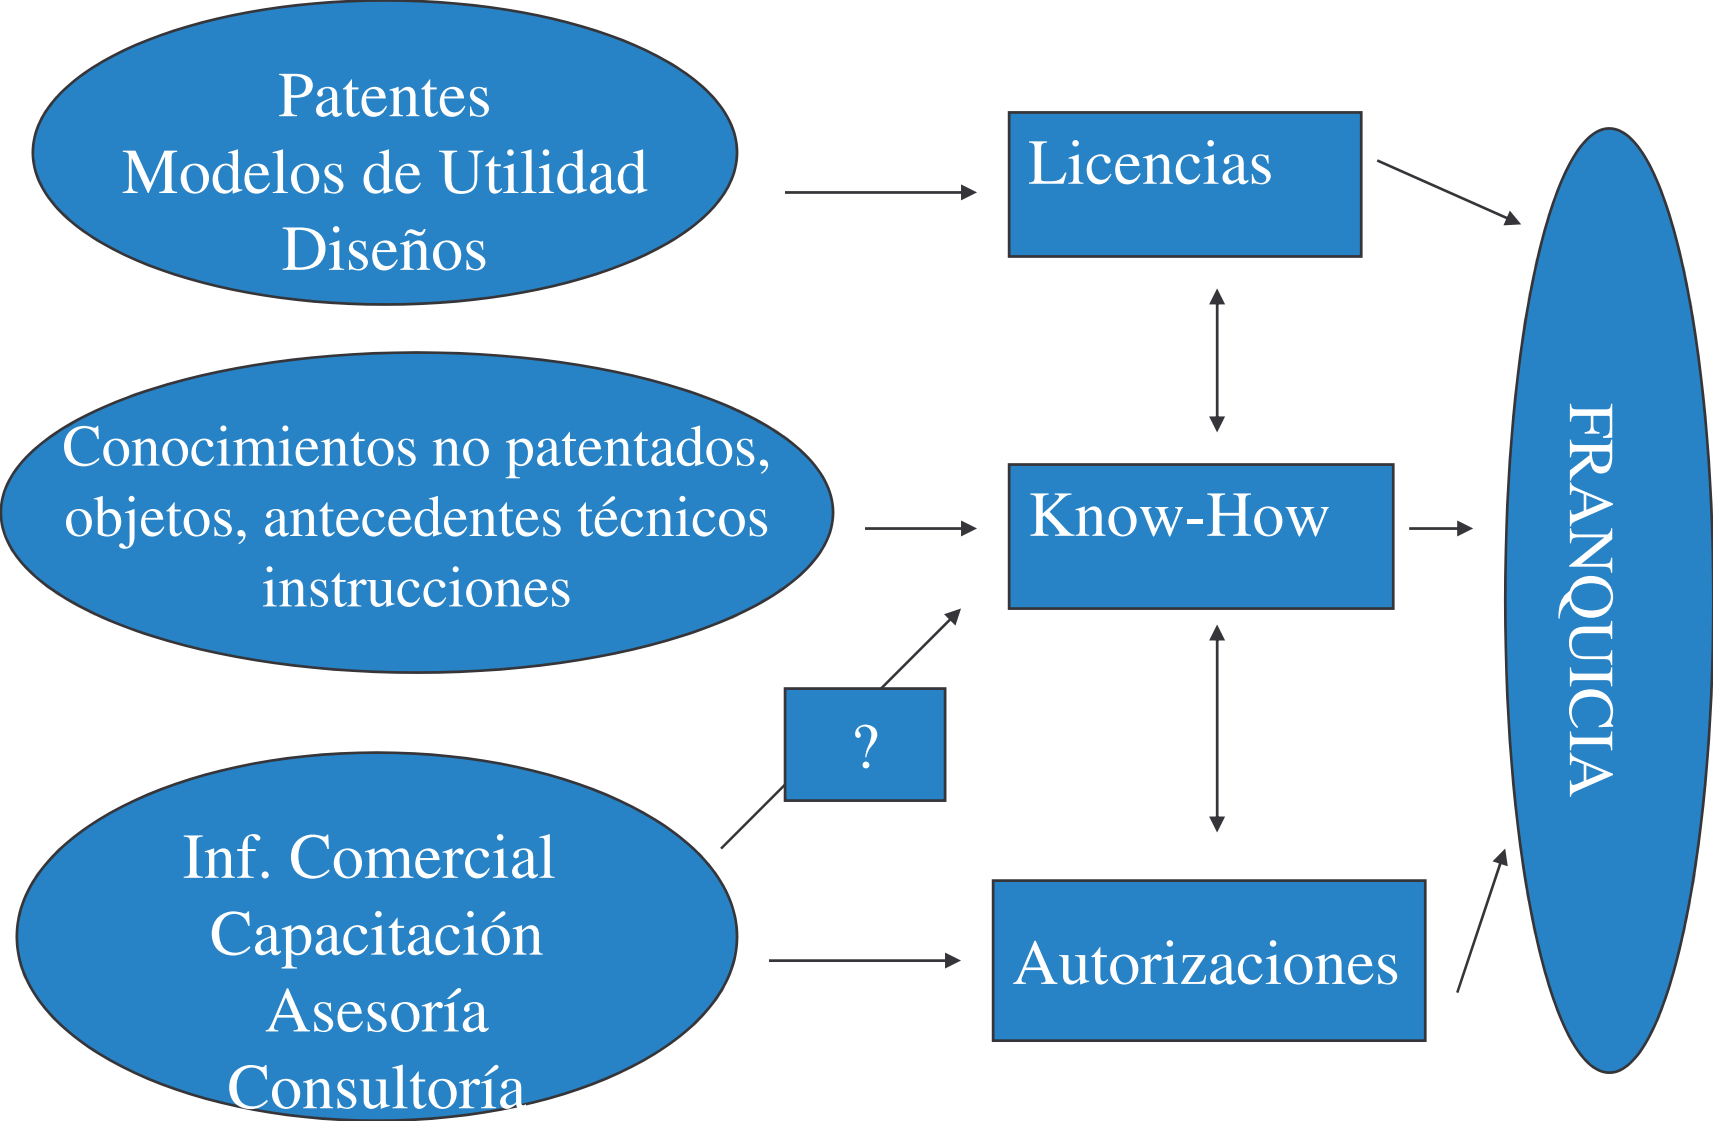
Patentes
Modelos de Utilidad
Diseños

Licencias

Conocimientos no patentados, objetos, antecedentes técnicos instrucciones

Know-How

?

Inf. Comercial
Capacitación
Asesoría
Consultoría

Autorizaciones

FRANQUICIA